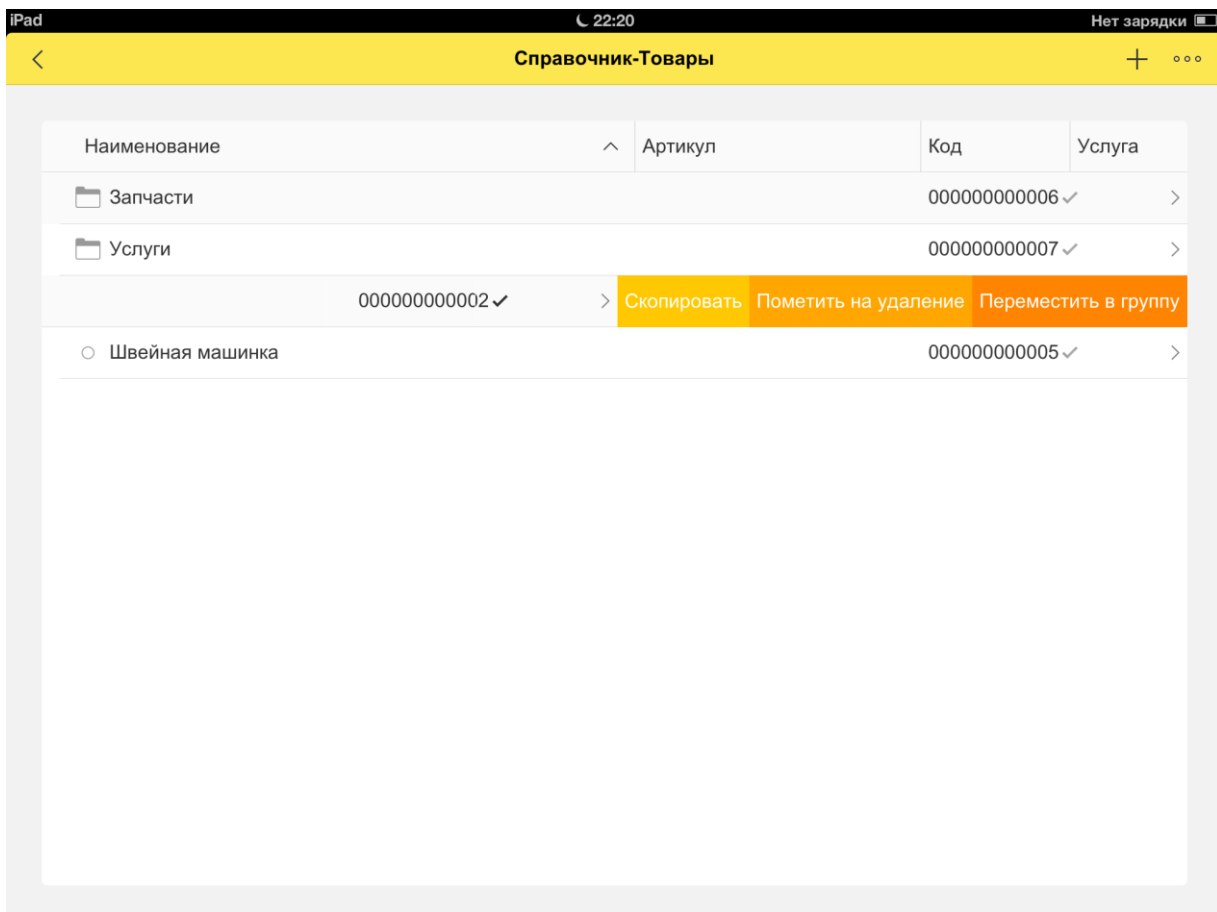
iPad 22:20 Нет зарядки

Справочник-Товары

| Наименование | Артикул | Код | Услуга |
|---|---|---|---|
| Запчасти | | 000000000006 | |
| Услуги | | 000000000007 | |
| 000000000002 | | | |
| Швейная машинка | | 000000000005 | |

Скопировать Пометить на удаление Переместить в группу